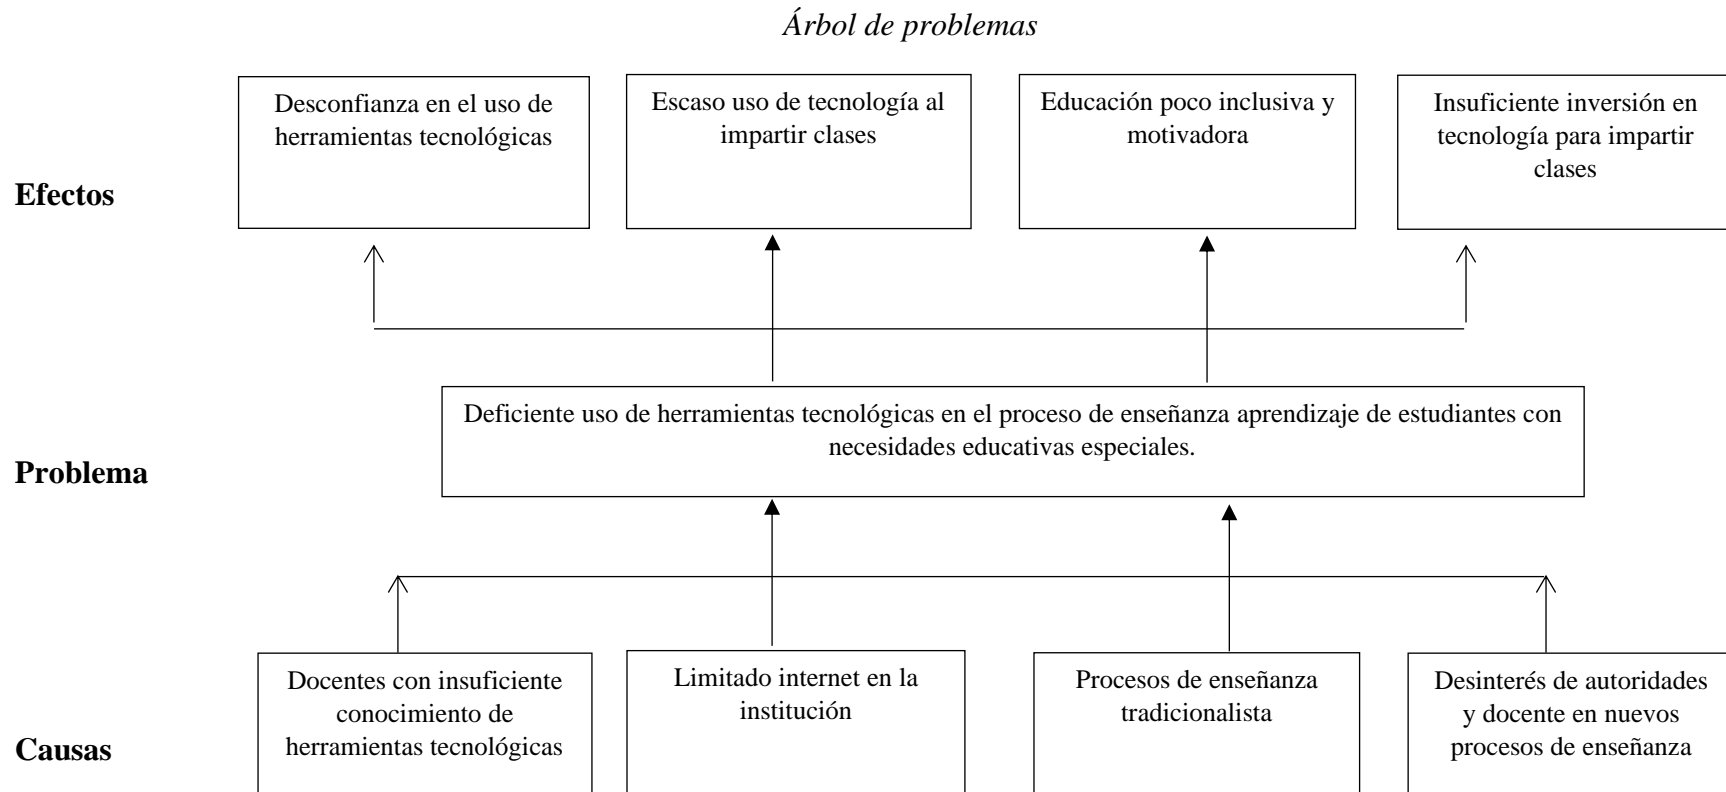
Árbol de problemas

Efectos

Desconfianza en el uso de herramientas tecnológicas

Escaso uso de tecnología al impartir clases

Educación poco inclusiva y motivadora

Insuficiente inversión en tecnología para impartir clases

Problema

Deficiente uso de herramientas tecnológicas en el proceso de enseñanza aprendizaje de estudiantes con necesidades educativas especiales.

Causas

Docentes con insuficiente conocimiento de herramientas tecnológicas

Limitado internet en la institución

Procesos de enseñanza tradicionalista

Desinterés de autoridades y docente en nuevos procesos de enseñanza